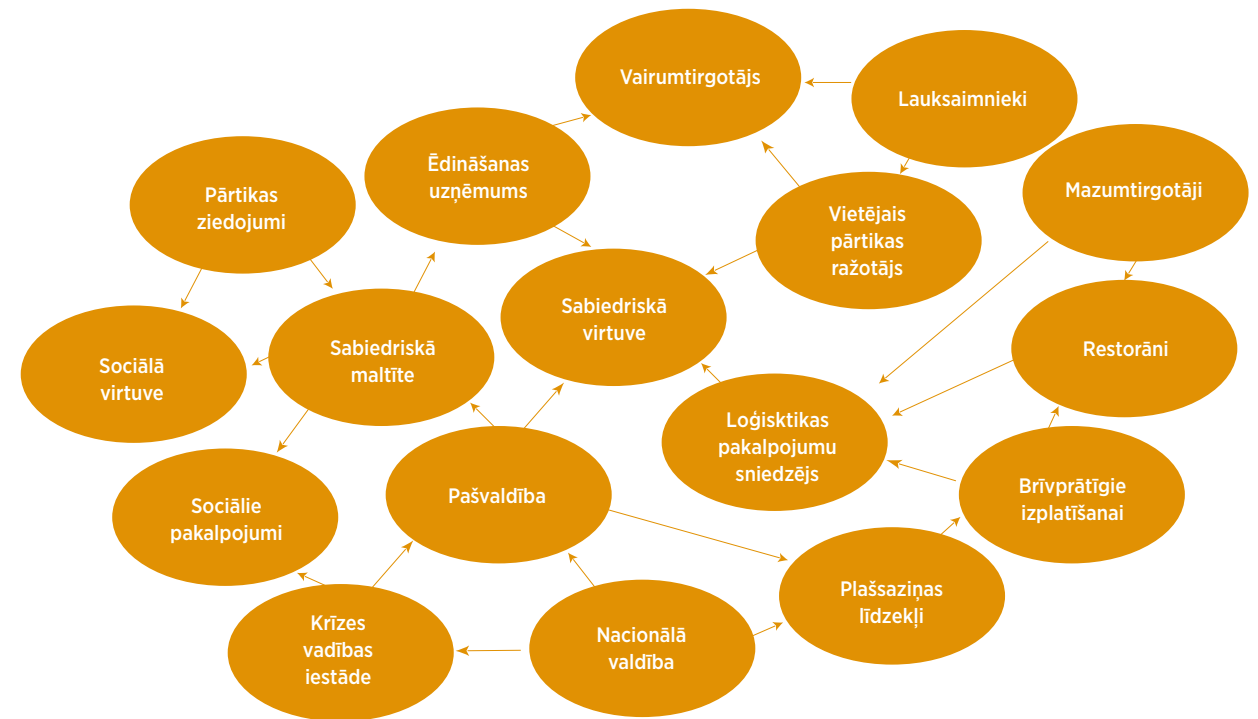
Vairumtirgotājs

Lauksaimnieki

Ēdināšanas uzņēmums

Pārtikas ziedojumi

Vietējais pārtikas ražotājs

Mazumtirgotāji

Sabiedriskā virtuve

Sociālā virtuve

Sabiedriskā maltīte

Restorāni

Loģisktikas pakalpojumu sniedzējs

Sociālie pakalpojumi

Pašvaldība

Brīvprātīgie izplatīšanai

Plašsaziņas līdzekļi

Krīzes vadības iestāde

Nacionālā valdība